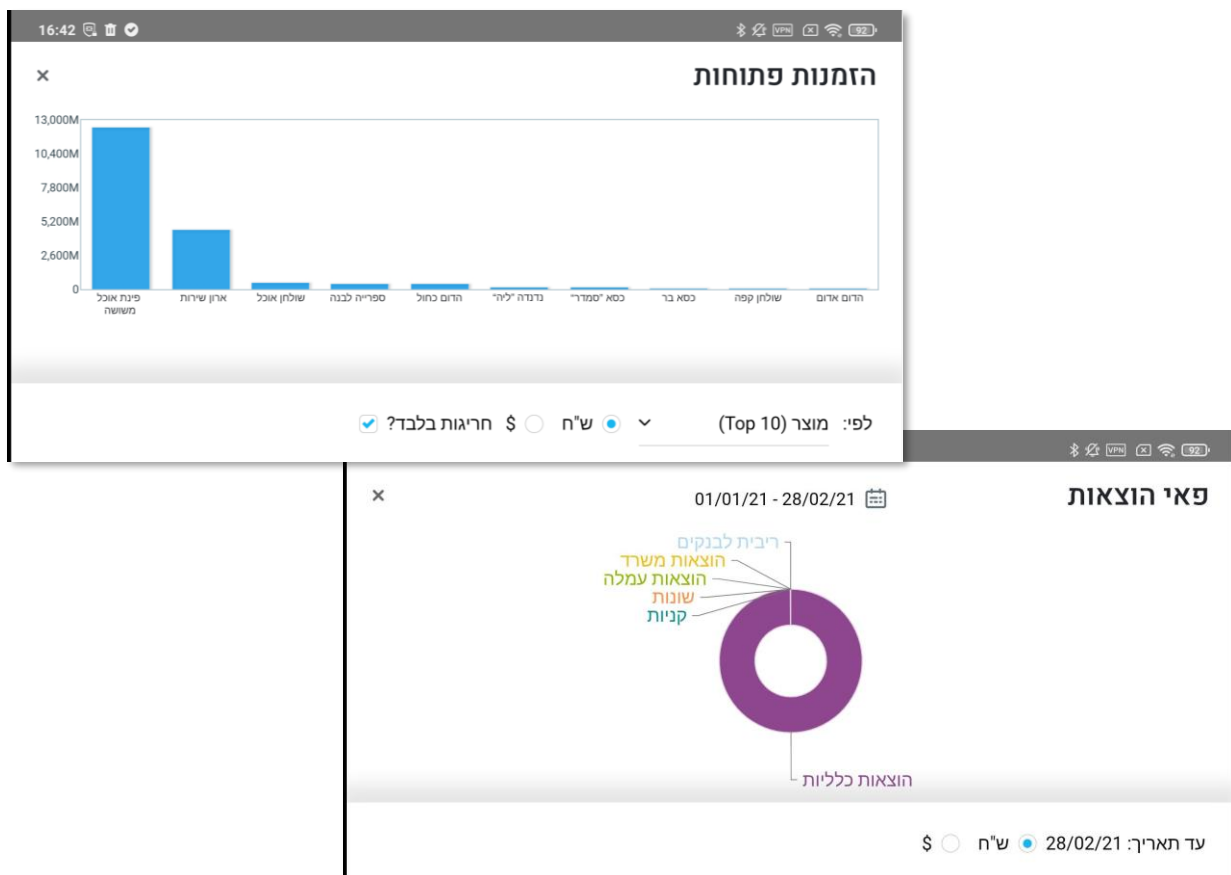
16:42

92

הזמנות פתוחות

×

13,000M
10,400M
7,800M
5,200M
2,600M
0

פינת אוכל משושה
ארון שירות
שולחן אוכל
ספרייה לבנה
הדום כחול
נדנדה "ליה"
כסא "סמדר"
כסא בר
שולחן קפה
הדום אדום

לפי: מוצר (Top 10)

ש"ח $ חריגות בלבד?

92

פאי הוצאות

01/01/21 - 28/02/21

×

ריבית לבנקים
הוצאות משרד
הוצאות עמלה
שונות
קניות
הוצאות כלליות

עד תאריך: 28/02/21 ש"ח $